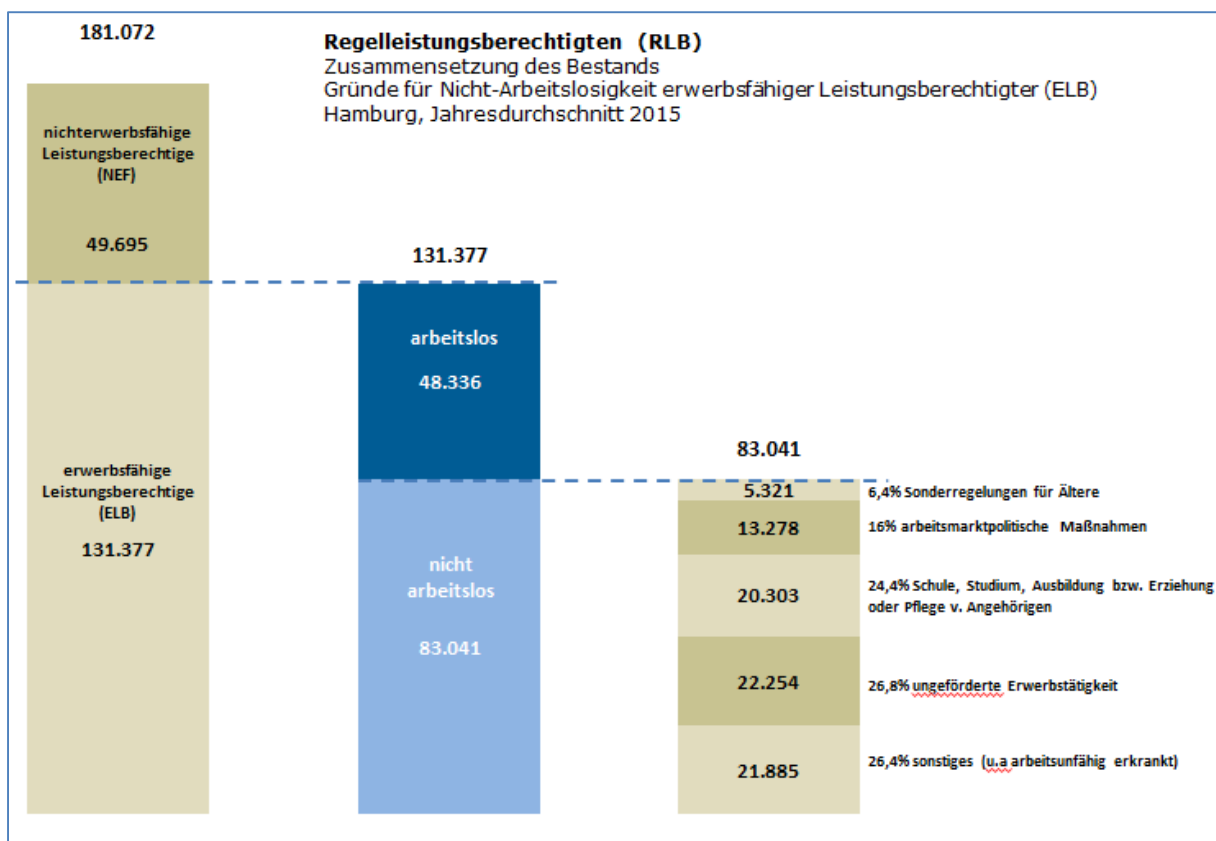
181.072

Regelleistungsberechtigten (RLB)
Zusammensetzung des Bestands
Gründe für Nicht-Arbeitslosigkeit erwerbsfähiger Leistungsberechtigter (ELB)
Hamburg, Jahresdurchschnitt 2015

nichterwerbsfähige Leistungsberechtige (NEF)

49.695

erwerbsfähige Leistungsberechtige (ELB)

131.377

131.377

arbeitslos

48.336

nicht arbeitslos

83.041

83.041

5.321 6,4% Sonderregelungen für Ältere

13.278 16% arbeitsmarktpolitische Maßnahmen

20.303 24,4% Schule, Studium, Ausbildung bzw. Erziehung oder Pflege v. Angehörigen

22.254 26,8% ungeförderte Erwerbstätigkeit

21.885 26,4% sonstiges (u.a arbeitsunfähig erkrankt)